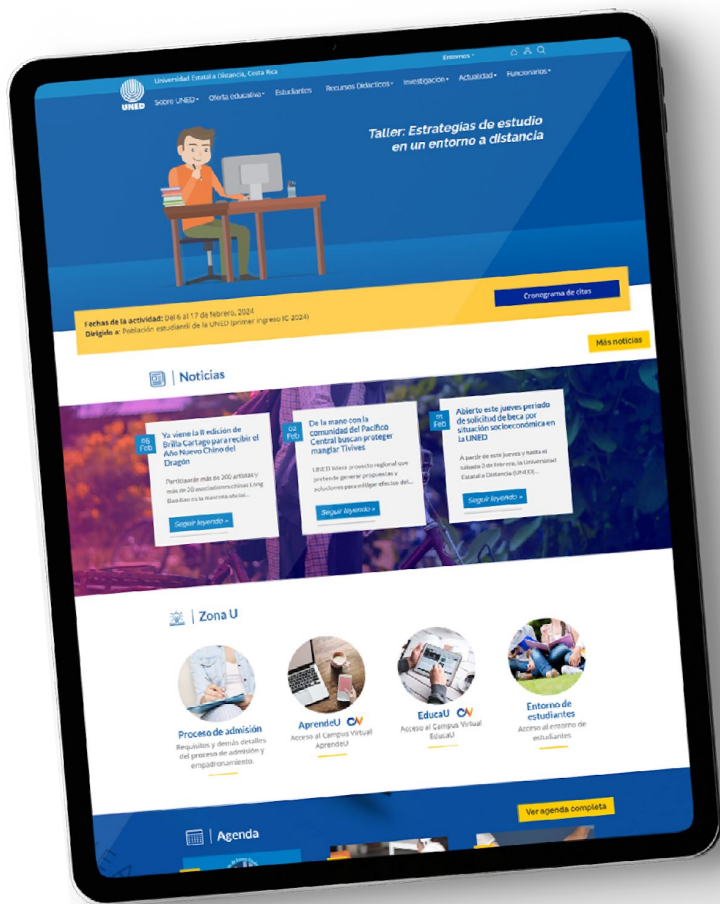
Entornos

UNED Universidad Estatal a Distancia, Costa Rica

Sobre UNED Oferta educativa Estudiantes Recursos Didácticos Investigación Actualidad Funcionarios

Taller: Estrategias de estudio en un entorno a distancia

Fechas de la actividad: Del 6 al 17 de febrero, 2024
Dirigido a: Población estudiantil de la UNED (primer ingreso IC-2024)

Cronograma de citas

Más noticias

Noticias

06 Feb
Ya viene la II edición de Brilla Cartago para recibir el Año Nuevo Chino del Dragón

Participarán más de 200 artistas y más de 20 asociaciones chinas. Long Bao Bao es la mascota oficial...

Seguir leyendo »

02 Feb
De la mano con la comunidad del Pacífico Central buscan proteger manglar Tivives

UNED lidera proyecto regional que pretende generar propuestas y soluciones para mitigar efectos del...

Seguir leyendo »

01 Feb
Abierto este jueves periodo de solicitud de beca por situación socioeconómica en la UNED

A partir de este jueves y hasta el sábado 3 de febrero, la Universidad Estatal a Distancia (UNED)...

Seguir leyendo »

Zona U

Proceso de admisión
Requisitos y demás detalles del proceso de admisión y empadronamiento.

AprendeU
Acceso al Campus Virtual AprendeU

EducaU
Acceso al Campus Virtual EducaU

Entorno de estudiantes
Acceso al entorno de estudiantes

Ver agenda completa

Agenda